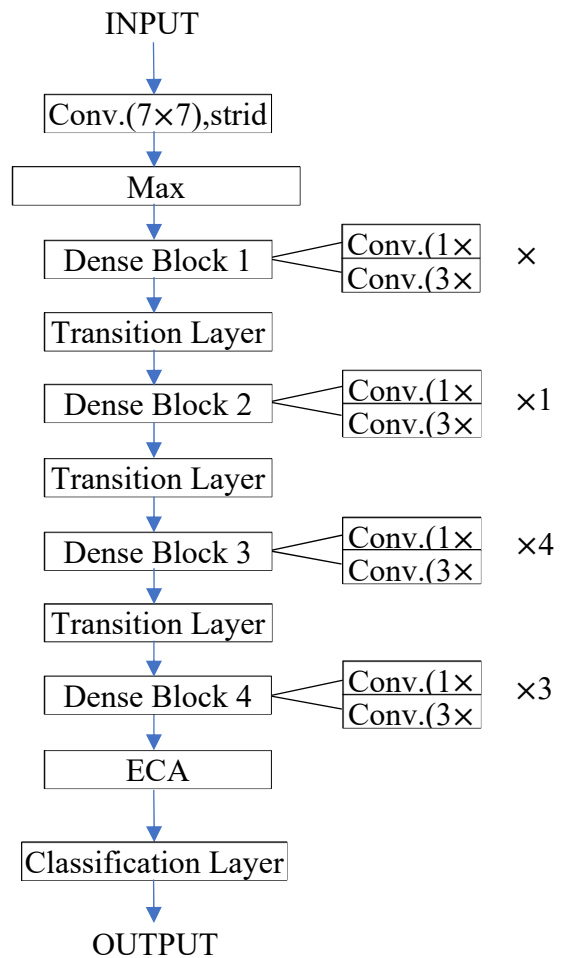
INPUT

Conv.(7×7),strid

Max

Dense Block 1

Conv.(1×

Conv.(3×

×

Transition Layer

Dense Block 2

Conv.(1×

Conv.(3×

×1

Transition Layer

Dense Block 3

Conv.(1×

Conv.(3×

×4

Transition Layer

Dense Block 4

Conv.(1×

Conv.(3×

×3

ECA

Classification Layer

OUTPUT